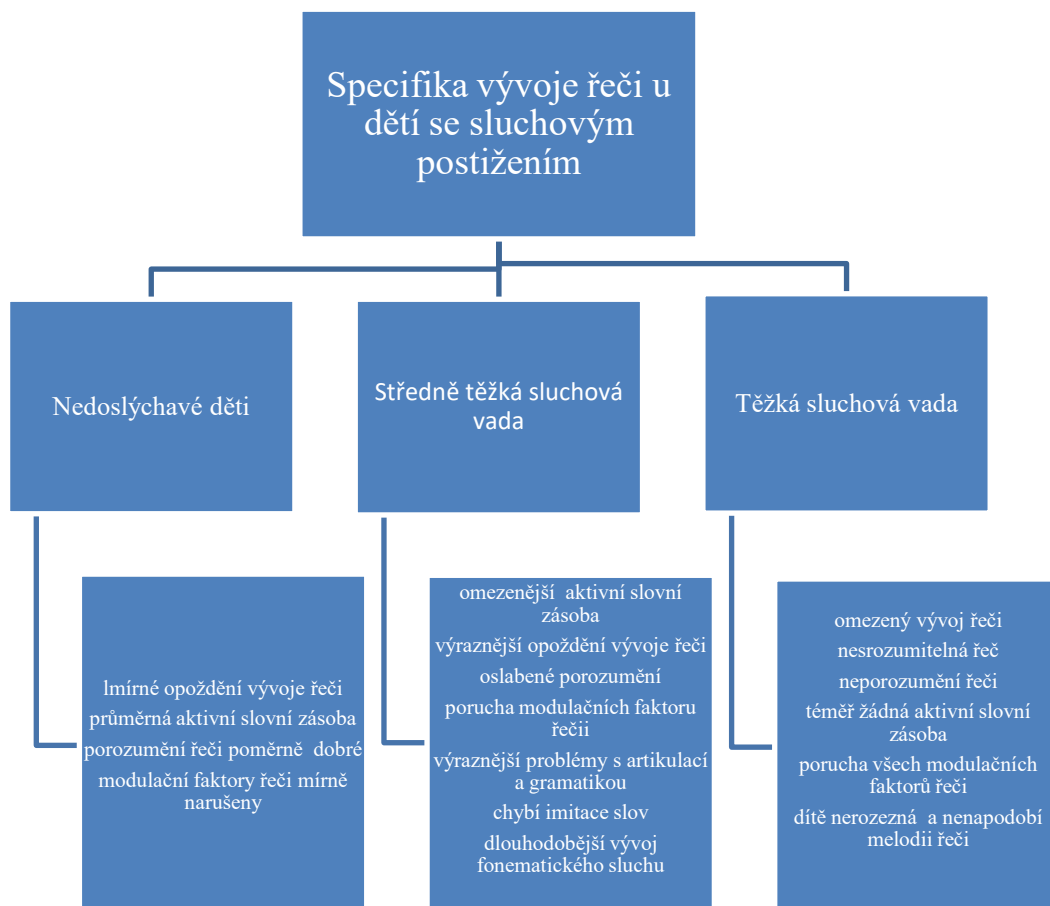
Specifika vývoje řeči u dětí se sluchovým postižením

Nedoslýchavé děti

Středně těžká sluchová vada

Těžká sluchová vada

lmírné opoždění vývoje řeči
průměrná aktivní slovní zásoba
porozumění řeči poměrně dobré
modulační faktory řeči mírně narušeny

omezenější aktivní slovní zásoba
výraznější opoždění vývoje řeči
oslabené porozumění
porucha modulačních faktoru řečii
výraznější problémy s artikulací a gramatikou
chybí imitace slov
dlouhodobější vývoj fonematického sluchu

omezený vývoj řeči
nesrozumitelná řeč
neporozumění řeči
téměř žádná aktivní slovní zásoba
porucha všech modulačních faktorů řeči
dítě nerozezná a nenapodobí melodii řeči